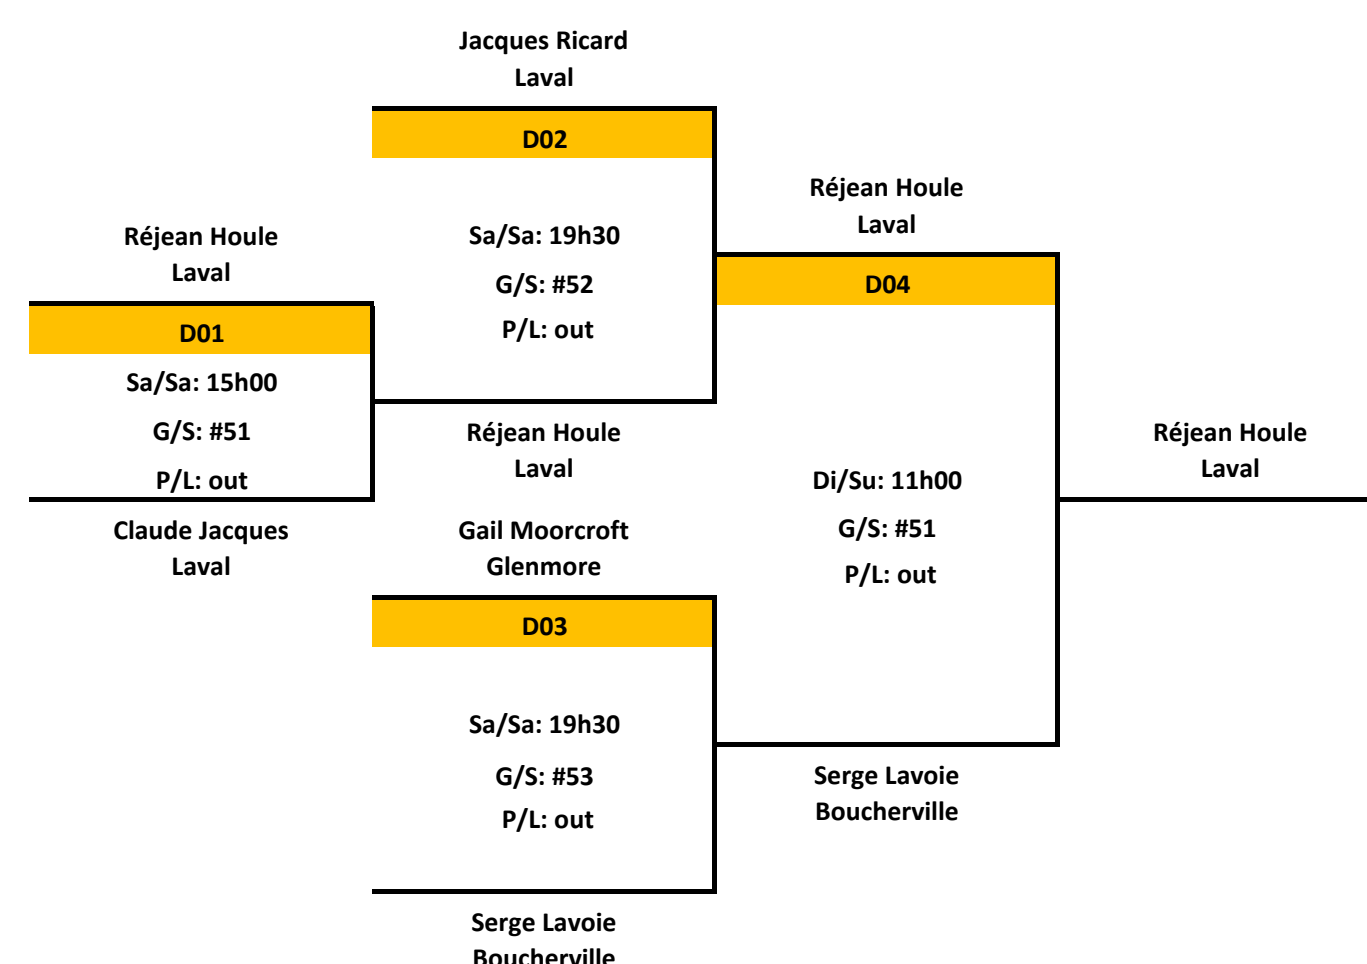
Jacques Ricard
Laval

D02

Sa/Sa: 19h30

G/S: #52

P/L: out

Réjean Houle
Laval

D01

Sa/Sa: 15h00

G/S: #51

P/L: out

Claude Jacques
Laval

Réjean Houle
Laval

Gail Moorcroft
Glenmore

D03

Sa/Sa: 19h30

G/S: #53

P/L: out

Serge Lavoie
Boucherville

Réjean Houle
Laval

D04

Di/Su: 11h00

G/S: #51

P/L: out

Serge Lavoie
Boucherville

Réjean Houle
Laval